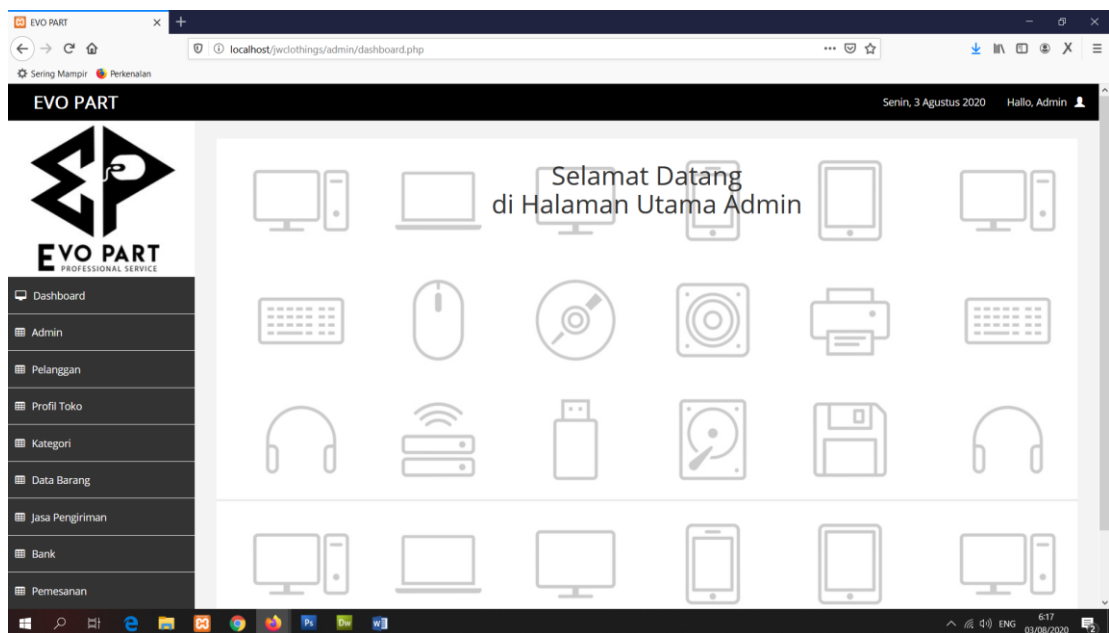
EVO PART

localhost/jwclothings/admin/dashboard.php

Sering Mampir Perkenalan

EVO PART

Senin, 3 Agustus 2020 Hallo, Admin

EVO PART
PROFESSIONAL SERVICE

Selamat Datang
di Halaman Utama Admin

Dashboard
Admin
Pelanggan
Profil Toko
Kategori
Data Barang
Jasa Pengiriman
Bank
Pemesanan

ENG 6:17 03/08/2020